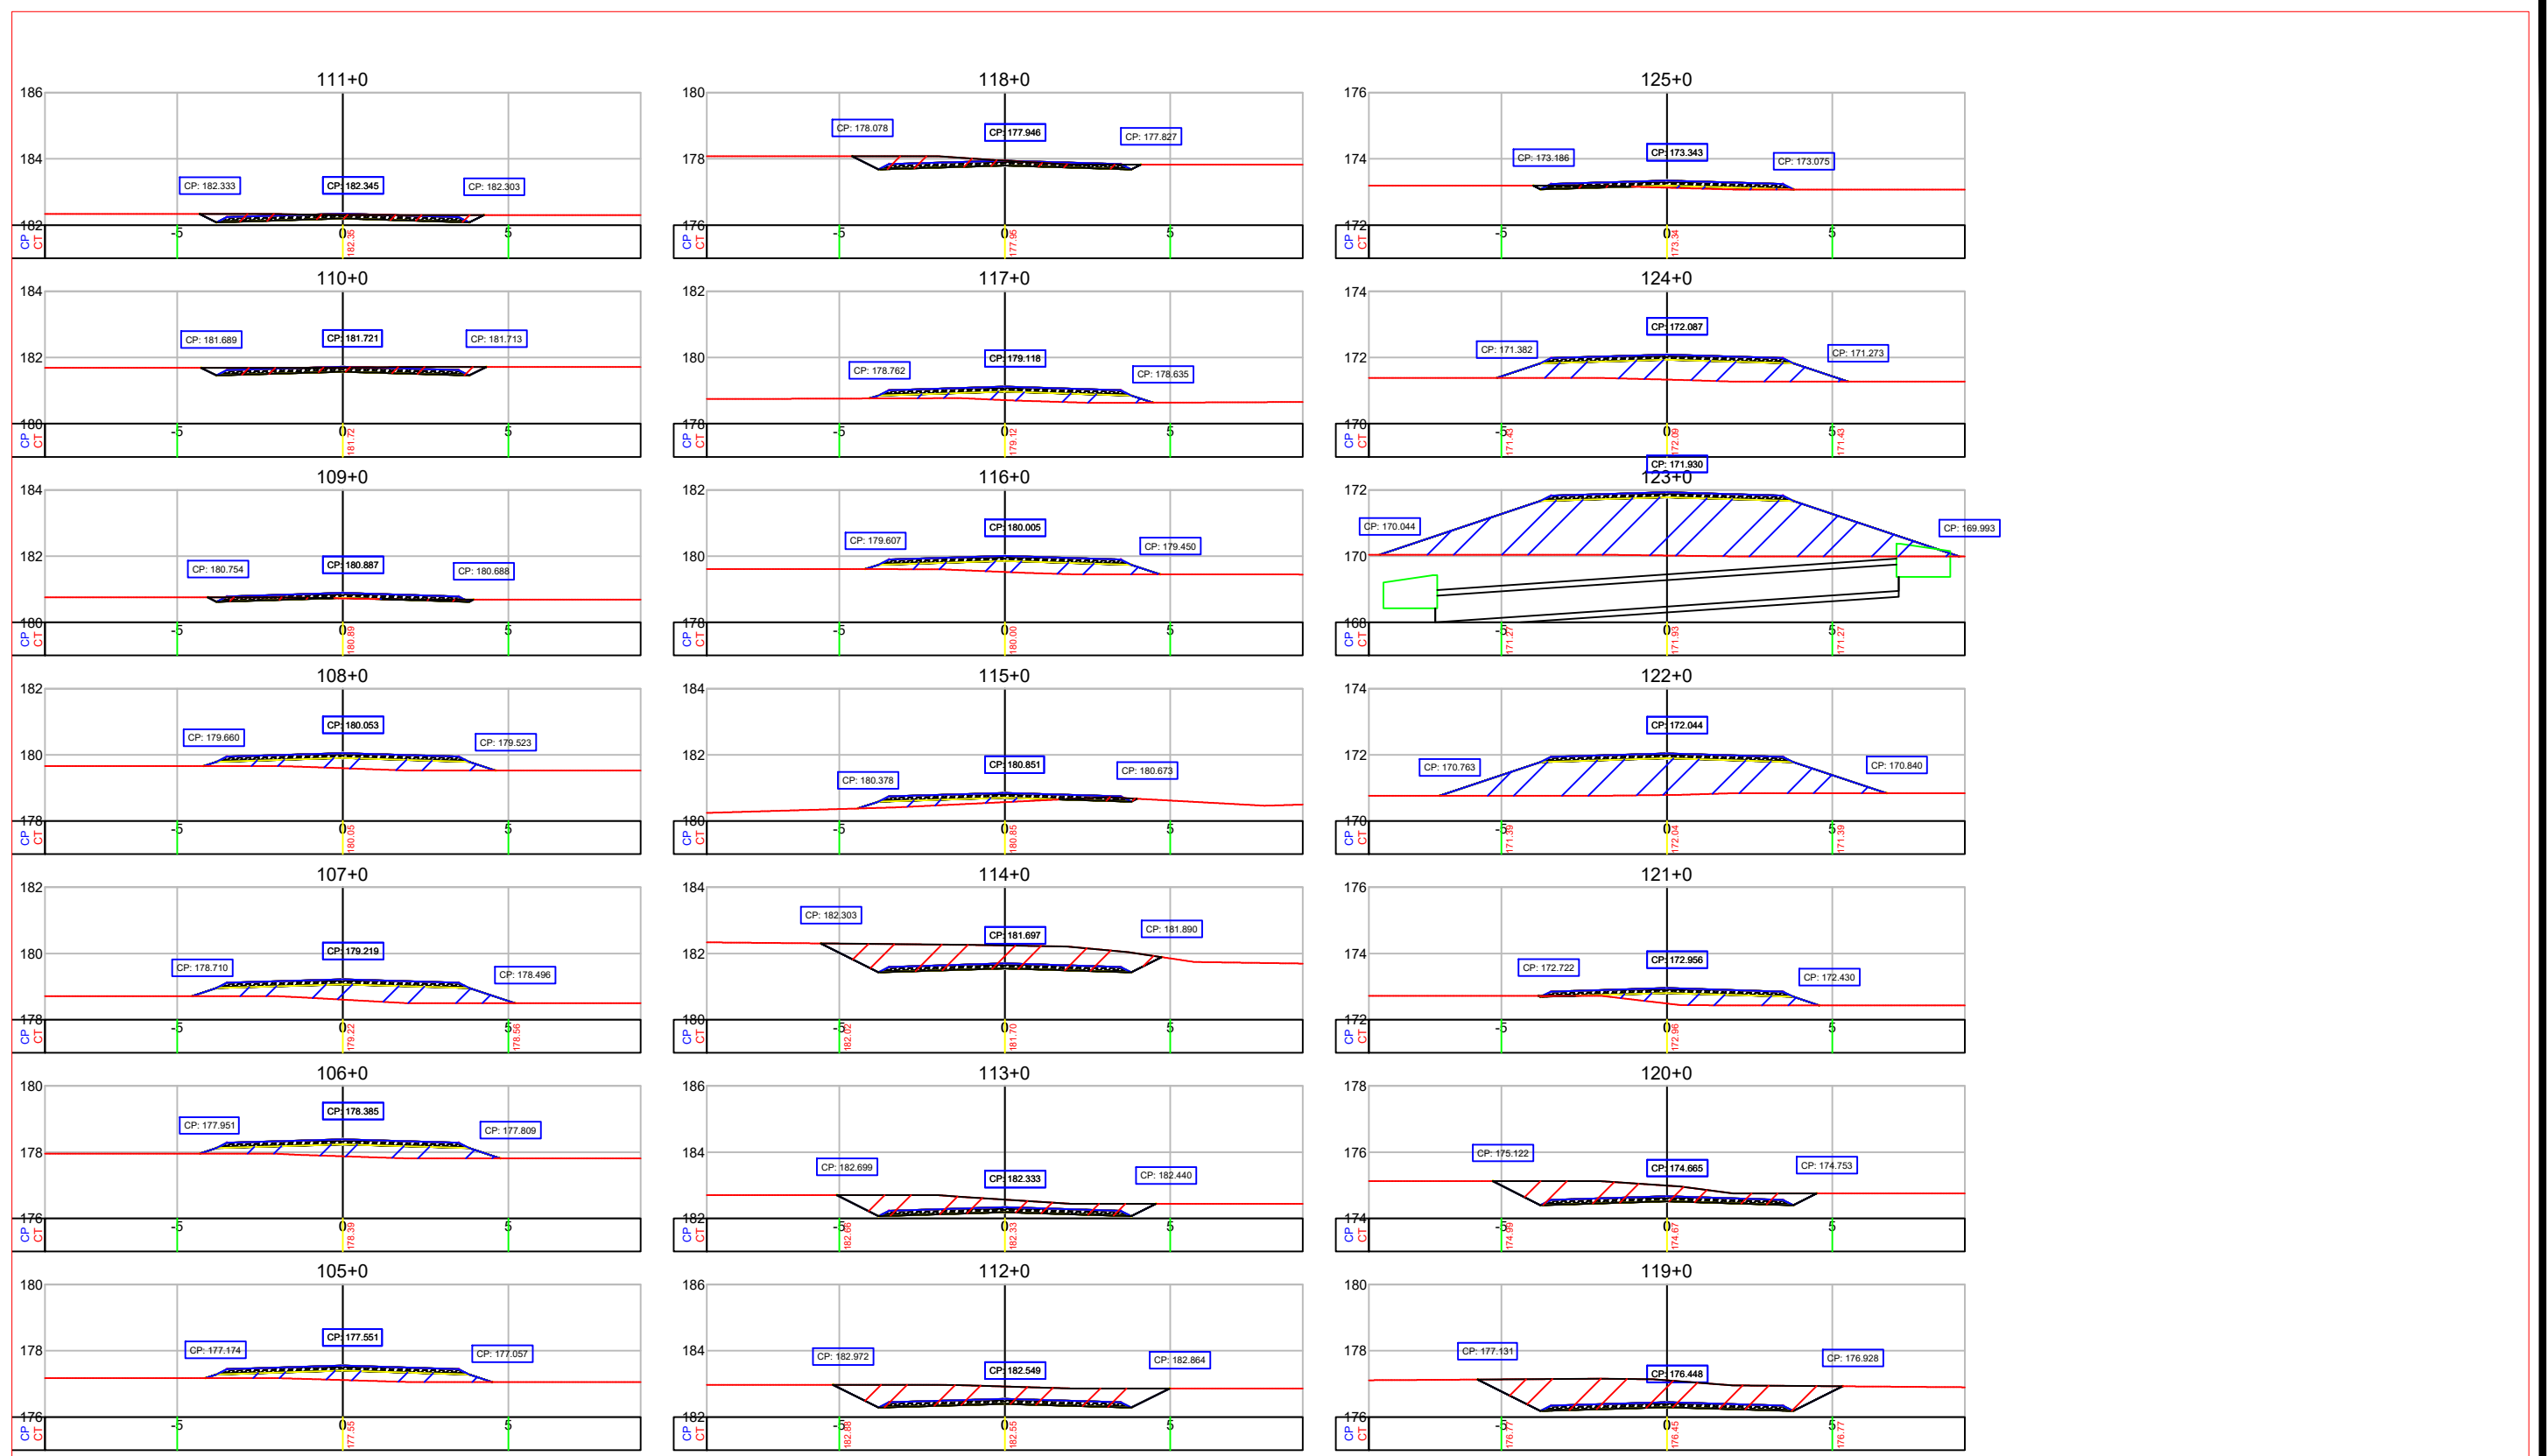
111+0
186
184
182
CP: 182.333
CP: 182.345
CP: 182.303
CP
CT
-5
0
5
182.35

118+0
180
178
176
CP: 178.078
CP: 177.946
CP: 177.827
CP
CT
-5
0
5
177.95

125+0
176
174
172
CP: 173.186
CP: 173.343
CP: 173.075
CP
CT
-5
0
5
173.34

110+0
184
182
180
CP: 181.689
CP: 181.721
CP: 181.713
CP
CT
-5
0
5
181.72

117+0
182
180
178
CP: 178.762
CP: 179.118
CP: 178.635
CP
CT
-5
0
5
179.12

124+0
174
172
170
CP: 171.382
CP: 172.087
CP: 171.273
CP
CT
-5
0
5
171.43
172.09
171.43

109+0
184
182
180
CP: 180.754
CP: 180.887
CP: 180.688
CP
CT
-5
0
5
180.89

116+0
182
180
178
CP: 179.607
CP: 180.005
CP: 179.450
CP
CT
-5
0
5
180.00

123+0
CP: 171.930
172
170
168
CP: 170.044
CP: 169.993
CP
CT
-5
0
5
171.27
171.93
171.27

108+0
182
180
178
CP: 179.660
CP: 180.053
CP: 179.523
CP
CT
-5
0
5
180.05

115+0
184
182
180
CP: 180.378
CP: 180.851
CP: 180.673
CP
CT
-5
0
5
180.85

122+0
174
172
170
CP: 170.763
CP: 172.044
CP: 170.840
CP
CT
-5
0
5
171.39
172.04
171.39

107+0
182
180
178
CP: 178.710
CP: 179.219
CP: 178.496
CP
CT
-5
0
5
179.22
178.56

114+0
184
182
180
CP: 182.303
CP: 181.697
CP: 181.890
CP
CT
-5
0
5
182.02
181.70

121+0
176
174
172
CP: 172.722
CP: 172.956
CP: 172.430
CP
CT
-5
0
5
172.96

106+0
180
178
176
CP: 177.951
CP: 178.385
CP: 177.809
CP
CT
-5
0
5
178.39

113+0
186
184
182
CP: 182.699
CP: 182.333
CP: 182.440
CP
CT
-5
0
5
182.60
182.33

120+0
178
176
174
CP: 175.122
CP: 174.665
CP: 174.753
CP
CT
-5
0
5
174.89
174.67

105+0
180
178
176
CP: 177.174
CP: 177.551
CP: 177.057
CP
CT
-5
0
5
177.55

112+0
186
184
182
CP: 182.972
CP: 182.549
CP: 182.864
CP
CT
-5
0
5
182.88
182.55

119+0
180
178
176
CP: 177.131
CP: 176.448
CP: 176.928
CP
CT
-5
0
5
176.77
176.45
176.77